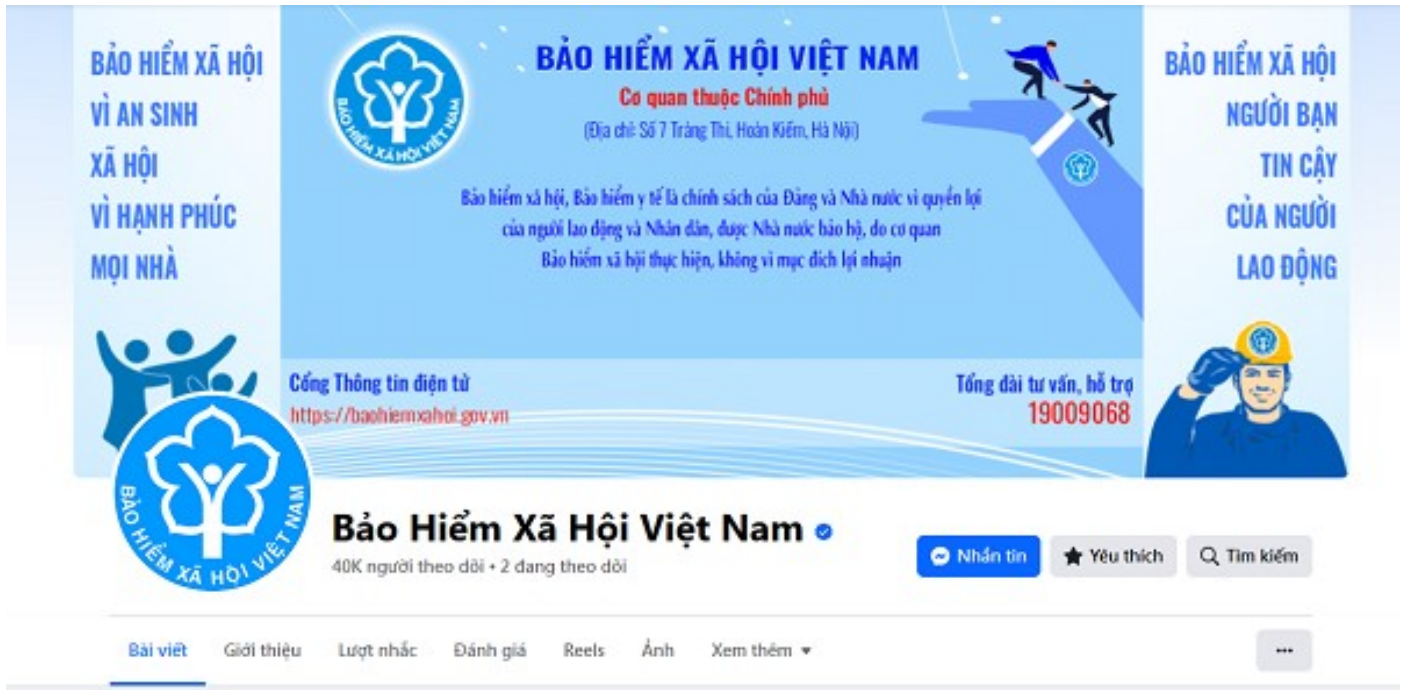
BẢO HIỂM XÃ HỘI VÌ AN SINH XÃ HỘI VÌ HẠNH PHÚC MỌI NHÀ

BẢO HIỂM XÃ HỘI VIỆT NAM

BẢO HIỂM XÃ HỘI VIỆT NAM
Cơ quan thuộc Chính phủ
(Địa chỉ: Số 7 Tràng Thi, Hoàn Kiếm, Hà Nội)

Bảo hiểm xã hội, Bảo hiểm y tế là chính sách của Đảng và Nhà nước vì quyền lợi của người lao động và Nhân dân, được Nhà nước bảo hộ, do cơ quan Bảo hiểm xã hội thực hiện, không vì mục đích lợi nhuận

BẢO HIỂM XÃ HỘI NGƯỜI BẠN TIN CẬY CỦA NGƯỜI LAO ĐỘNG

Cổng Thông tin điện tử
https://baohiemxahoi.gov.vn

Tổng đài tư vấn, hỗ trợ
19009068

BẢO HIỂM XÃ HỘI VIỆT NAM

Bảo Hiểm Xã Hội Việt Nam
40K người theo dõi • 2 đang theo dõi

Nhắn tin
Yêu thích
Tìm kiếm

Bài viết
Giới thiệu
Lượt nhắc
Đánh giá
Reels
Ảnh
Xem thêm
...